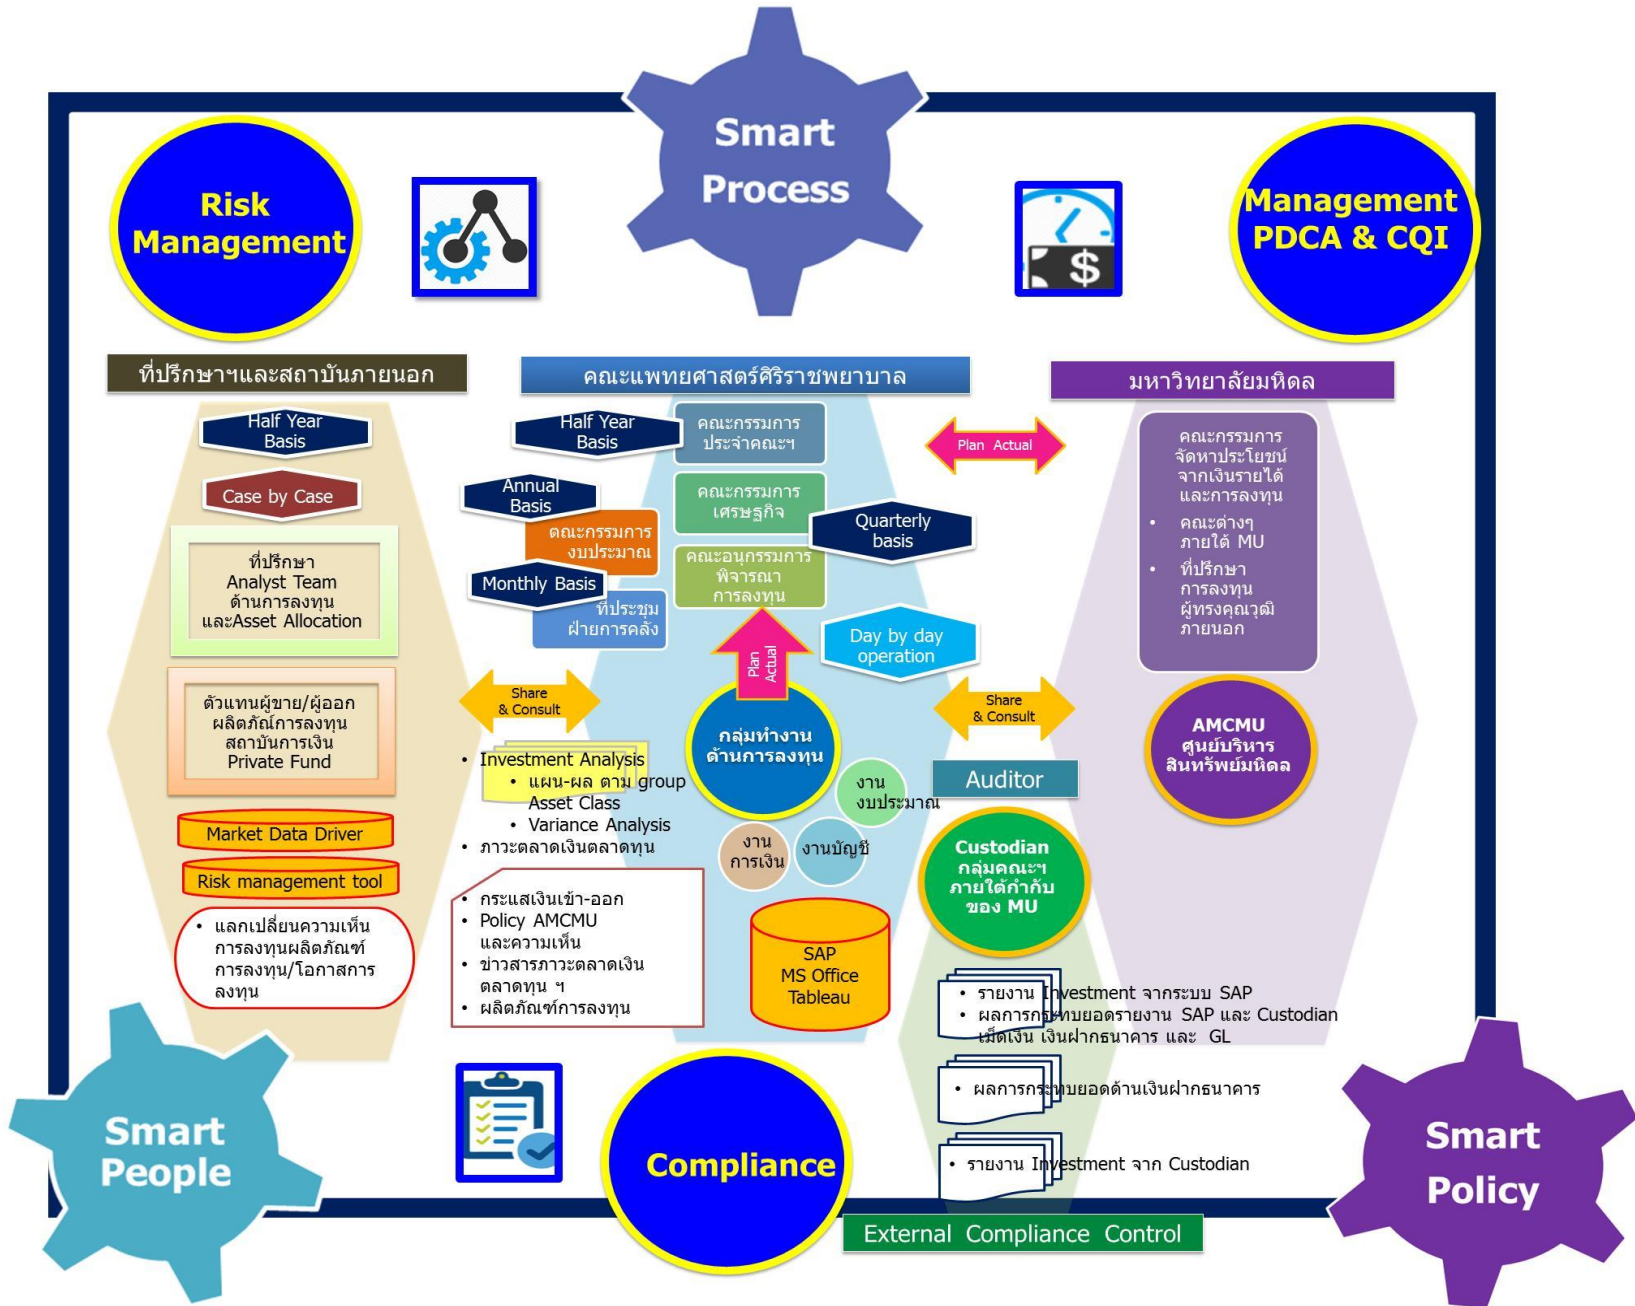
Smart Process

Risk Management

Management PDCA & CQI

ที่ปรึกษาฯและสถาบันภายนอก

คณะแพทยศาสตร์ศิริราชพยาบาล

มหาวิทยาลัยมหิดล

Half Year Basis

Case by Case

ที่ปรึกษา Analyst Team ด้านการลงทุน และAsset Allocation

ตัวแทนผู้ขาย/ผู้ออกผลิตภัณฑ์การลงทุน สถาบันการเงิน Private Fund

Market Data Driver

Risk management tool

• แลกเปลี่ยนความเห็นการลงทุนผลิตภัณฑ์การลงทุน/โอกาสการลงทุน

Half Year Basis

คณะกรรมการประจำคณะฯ

Annual Basis

คณะกรรมการเศรษฐกิจ

คณะกรรมการงบประมาณ

Quarterly basis

Monthly Basis

คณะอนุกรรมการพิจารณาการลงทุน

ที่ประชุมฝ่ายการคลัง

Day by day operation

Plan Actual

Plan Actual

Share & Consult

Share & Consult

กลุ่มทำงานด้านการลงทุน

• Investment Analysis
• แผน-ผล ตาม group Asset Class
• Variance Analysis
• ภาวะตลาดเงินตลาดทุน

งานงบประมาณ

งานการเงิน

งานบัญชี

Auditor

• กระแสเงินเข้า-ออก
• Policy AMCMU และความเห็น
• ข่าวสารภาวะตลาดเงินตลาดทุน ฯ
• ผลิตภัณฑ์การลงทุน

SAP MS Office Tableau

คณะกรรมการจัดหาประโยชน์จากเงินรายได้และการลงทุน
• คณะต่างๆ ภายใต้ MU
• ที่ปรึกษาการลงทุนผู้ทรงคุณวุฒิภายนอก

AMCMU ศูนย์บริหารสินทรัพย์มหิดล

Custodian กลุ่มคณะฯ ภายใต้กำกับ ของ MU

• รายงาน Investment จากระบบ SAP
• ผลการกระทบยอดรายงาน SAP และ Custodian เม็ดเงิน เงินฝากธนาคาร และ GL

• ผลการกระทบยอดด้านเงินฝากธนาคาร

• รายงาน Investment จาก Custodian

Smart People

Compliance

External Compliance Control

Smart Policy